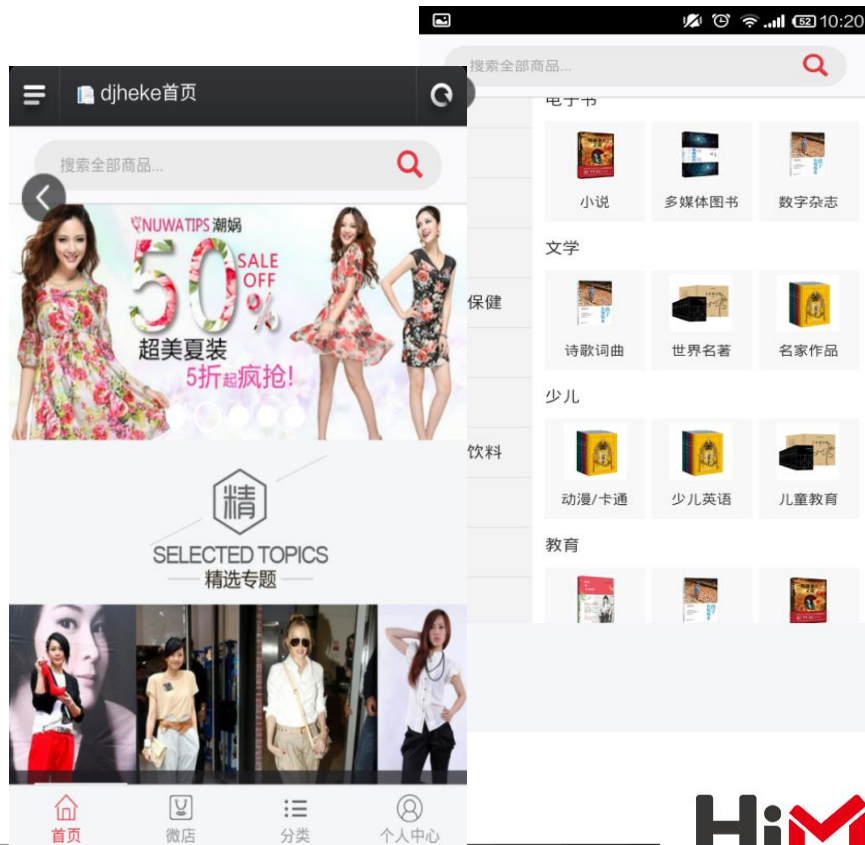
djheke首页

搜索全部商品...

NUWATIPS 潮娲

50% SALE OFF

超美夏装

5折起疯抢!

精

SELECTED TOPICS

精选专题

首页

微店

分类

个人中心

52 10:20

搜索全部商品...

电子书

小说

多媒体图书

数字杂志

文学

诗歌词曲

世界名著

名家作品

少儿

动漫/卡通

少儿英语

儿童教育

教育

保健

饮料

Hi